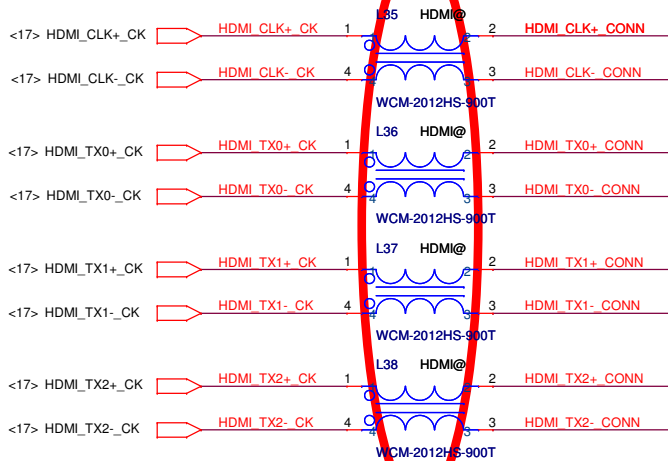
<17> HDMI_CLK+_CK
HDMI_CLK+_CK
1
L35
HDMI@
2
1
2
HDMI_CLK+_CONN
<17> HDMI_CLK-_CK
HDMI_CLK-_CK
4
4
3
3
HDMI_CLK-_CONN
WCM-2012HS-900T

<17> HDMI_TX0+_CK
HDMI_TX0+_CK
1
L36
HDMI@
1
2
2
HDMI_TX0+_CONN
<17> HDMI_TX0-_CK
HDMI_TX0-_CK
4
4
3
3
HDMI_TX0-_CONN
WCM-2012HS-900T

<17> HDMI_TX1+_CK
HDMI_TX1+_CK
1
L37
HDMI@
1
2
2
HDMI_TX1+_CONN
<17> HDMI_TX1-_CK
HDMI_TX1-_CK
4
4
3
3
HDMI_TX1-_CONN
WCM-2012HS-900T

<17> HDMI_TX2+_CK
HDMI_TX2+_CK
1
L38
HDMI@
1
2
2
HDMI_TX2+_CONN
<17> HDMI_TX2-_CK
HDMI_TX2-_CK
4
4
3
3
HDMI_TX2-_CONN
WCM-2012HS-900T